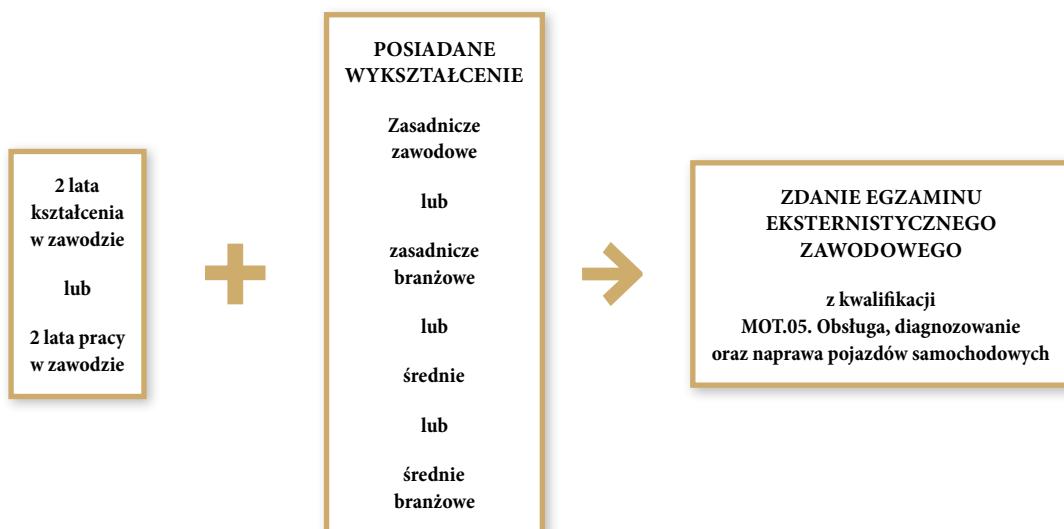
2 lata kształcenia w zawodzie

lub

2 lata pracy w zawodzie

POSIADANE WYKSZTAŁCENIE

Zasadnicze zawodowe

lub

zasadnicze branżowe

lub

średnie

lub

średnie branżowe

ZDANIE EGZAMINU EKSTERNISTYCZNEGO ZAWODOWEGO

z kwalifikacji
MOT.05. Obsługa, diagnozowanie oraz naprawa pojazdów samochodowych